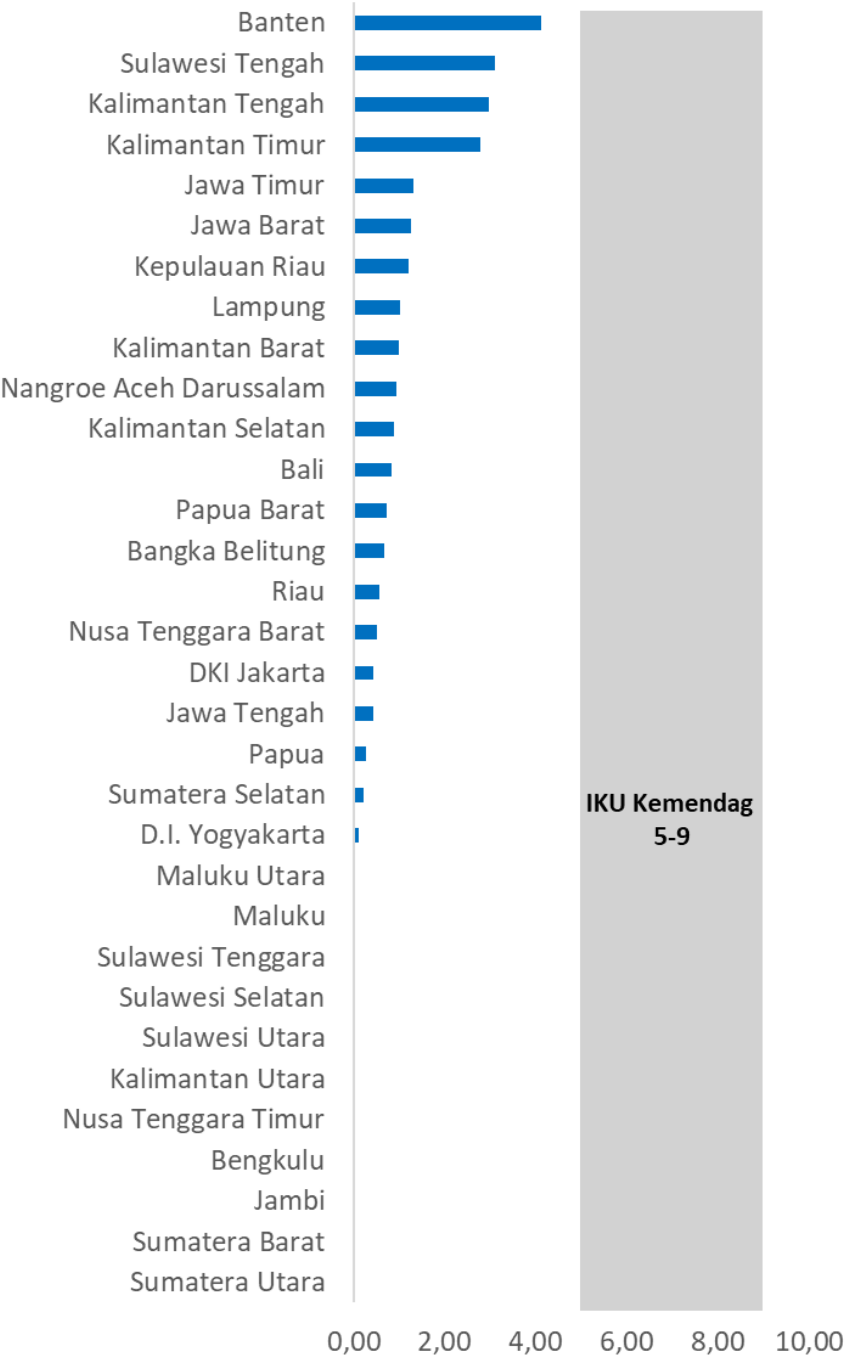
Banten
Sulawesi Tengah
Kalimantan Tengah
Kalimantan Timur
Jawa Timur
Jawa Barat
Kepulauan Riau
Lampung
Kalimantan Barat
Nangroe Aceh Darussalam
Kalimantan Selatan
Bali
Papua Barat
Bangka Belitung
Riau
Nusa Tenggara Barat
DKI Jakarta
Jawa Tengah
Papua
Sumatera Selatan
D.I. Yogyakarta
Maluku Utara
Maluku
Sulawesi Tenggara
Sulawesi Selatan
Sulawesi Utara
Kalimantan Utara
Nusa Tenggara Timur
Bengkulu
Jambi
Sumatera Barat
Sumatera Utara

IKU Kemendag
5-9

0,00 2,00 4,00 6,00 8,00 10,00